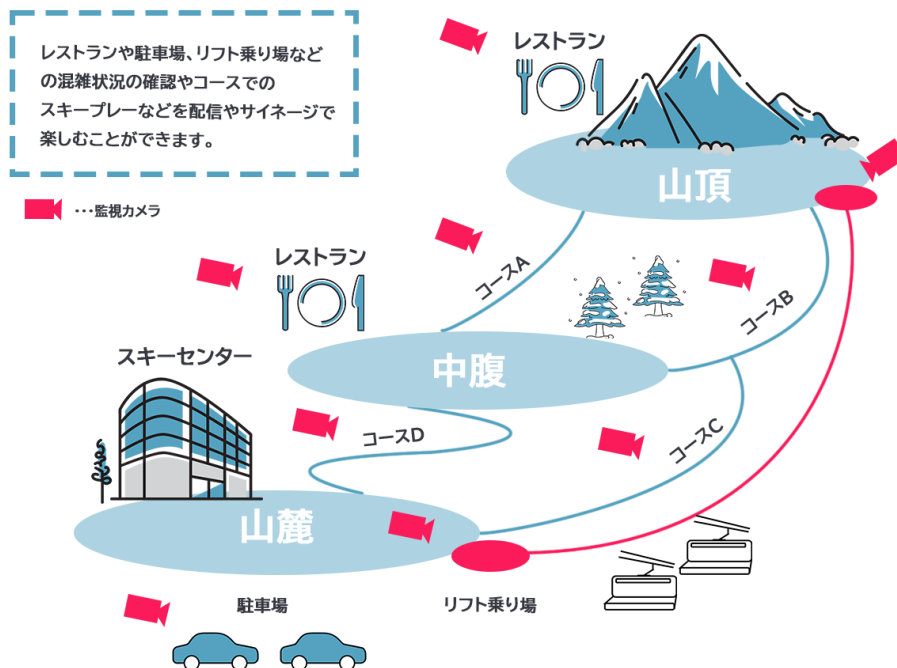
レストランや駐車場、リフト乗り場などの混雑状況の確認やコースでのスキープレーなどを配信やサイネージで楽しむことができます。

・・・監視カメラ

レストラン

山頂

レストラン

コースA

コースB

スキーセンター

中腹

コースD

コースC

山麓

駐車場

リフト乗り場